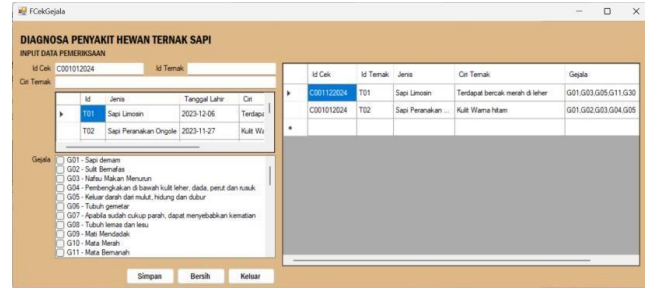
FCekGejala

DIAGNOSA PENYAKIT HEWAN TERNAK SAPI
INPUT DATA PEMERIKSAAN

Id Cek C001012024
Id Ternak
Ciri Ternak

| | Id | Jenis | Tanggal Lahir | Ciri |
|---|---|---|---|---|
| ▸ | T01 | Sapi Limosin | 2023-12-06 | Terdapa |
| | T02 | Sapi Peranakan Ongole | 2023-11-27 | Kulit Wa |

Gejala
G01 - Sapi demam
G02 - Sulit Bernafas
G03 - Nafsu Makan Menurun
G04 - Pembengkakan di bawah kulit leher, dada, perut dan rusuk
G05 - Keluar darah dari mulut, hidung dan dubur
G06 - Tubuh gemetar
G07 - Apabila sudah cukup parah, dapat menyebabkan kematian
G08 - Tubuh lemas dan lesu
G09 - Mati Mendadak
G10 - Mata Merah
G11 - Mata Berair

| | Id Cek | Id Ternak | Jenis | Ciri Ternak | Gejala |
|---|---|---|---|---|---|
| ▸ | C001122024 | T01 | Sapi Limosin | Terdapat bercak merah di leher | G01,G03,G05,G11,G30 |
| | C001012024 | T02 | Sapi Peranakan ... | Kulit Warna hitam | G01,G02,G03,G04,G05 |
| * | | | | | |

Simpan
Bersih
Keluar